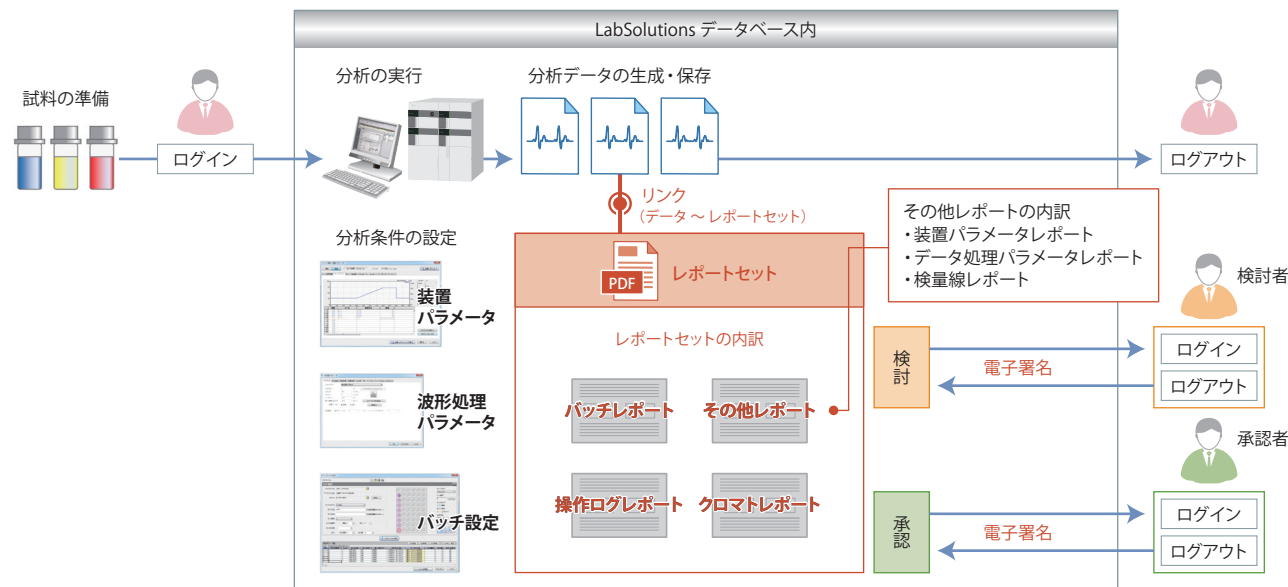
LabSolutions データベース内

試料の準備

ログイン

分析の実行

分析データの生成・保存

ログアウト

リンク
（データ ～ レポートセット）

その他レポートの内訳
・装置パラメータレポート
・データ処理パラメータレポート
・検量線レポート

分析条件の設定

PDF

レポートセット

装置
パラメータ

検討者

レポートセットの内訳

検討

電子署名

ログイン

ログアウト

波形処理
パラメータ

バッチレポート

その他レポート

承認者

操作ログレポート

クロマトレポート

バッチ設定

承認

電子署名

ログイン

ログアウト